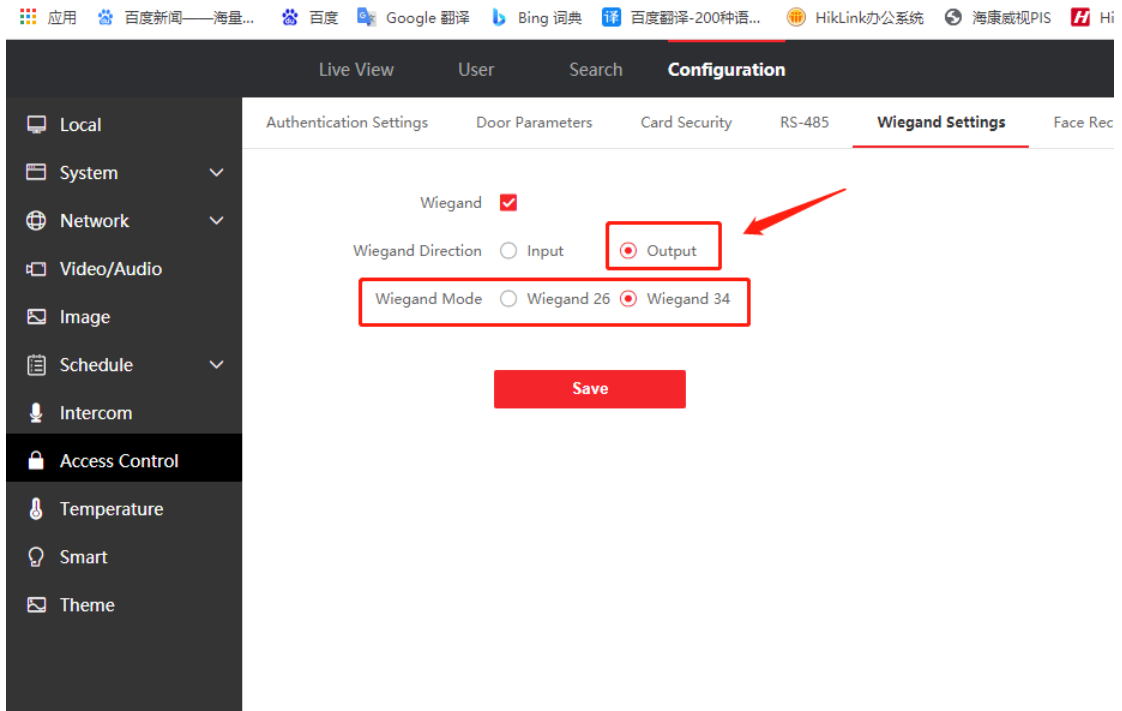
应用 百度新闻——海量... 百度 Google 翻译 Bing 词典 百度翻译-200种语... HikLink办公系统 海康威视PIS Hi

Live View User Search Configuration

Local
System
Network
Video/Audio
Image
Schedule
Intercom
Access Control
Temperature
Smart
Theme

Authentication Settings Door Parameters Card Security RS-485 Wiegand Settings Face Rec

Wiegand

Wiegand Direction Input Output

Wiegand Mode Wiegand 26 Wiegand 34

Save